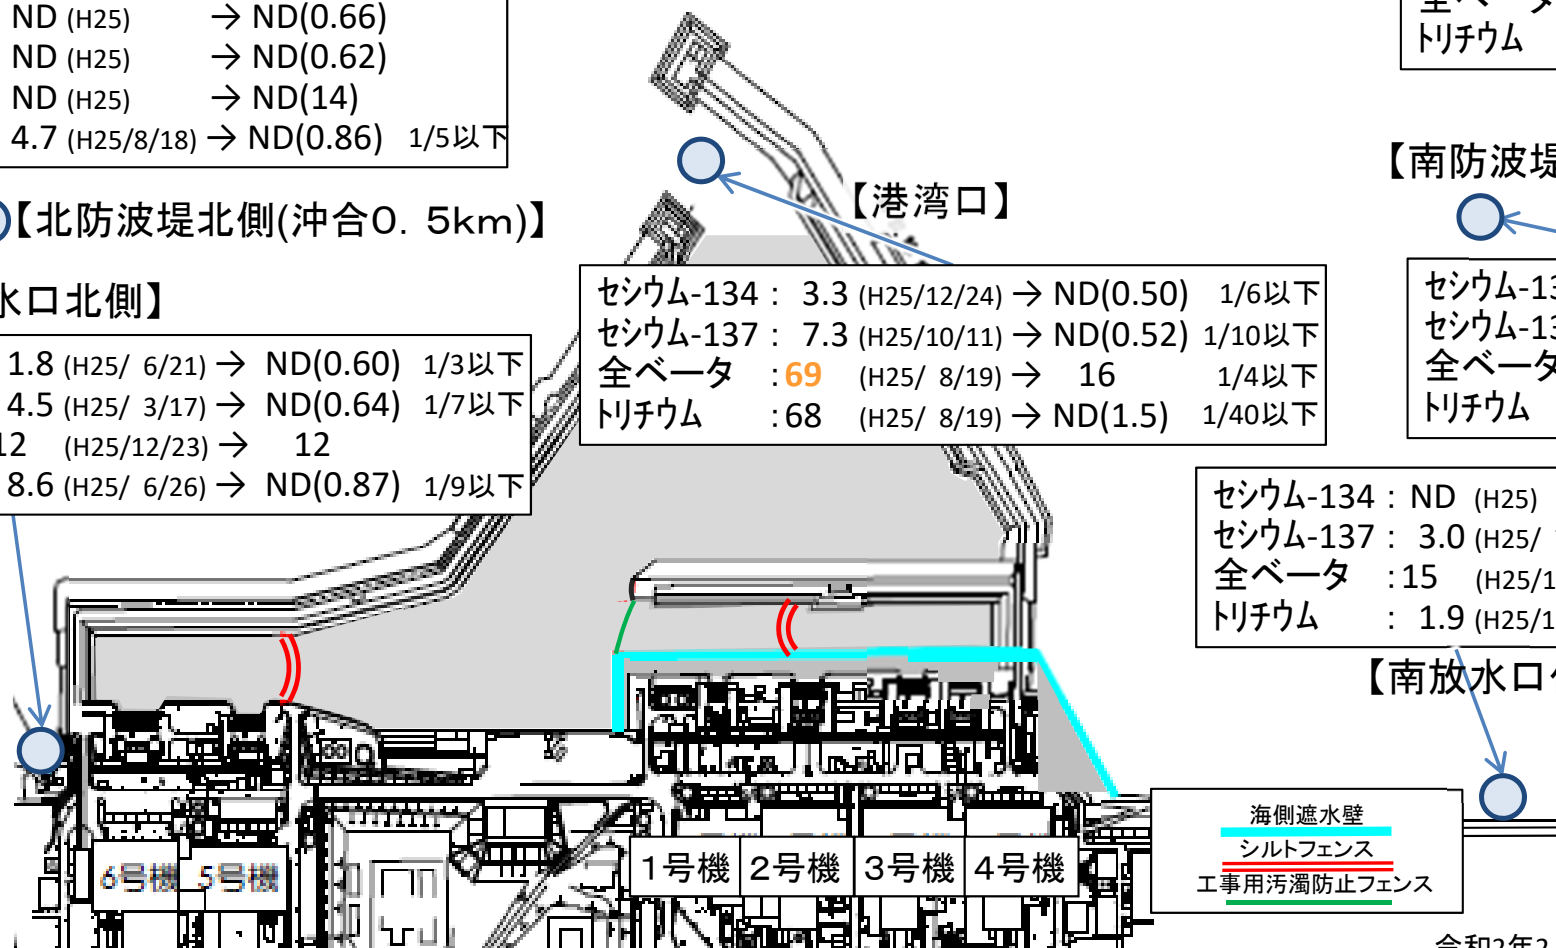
ND (H25) → ND(0.66)
ND (H25) → ND(0.62)
ND (H25) → ND(14)
4.7 (H25/8/18) → ND(0.86) 1/5以下

【北防波堤北側(沖合0．5km)】

水口北側】

1.8 (H25/ 6/21) → ND(0.60) 1/3以下
4.5 (H25/ 3/17) → ND(0.64) 1/7以下
12 (H25/12/23) → 12
8.6 (H25/ 6/26) → ND(0.87) 1/9以下

【港湾口】

セシウム-134： 3.3 (H25/12/24) → ND(0.50) 1/6以下
セシウム-137： 7.3 (H25/10/11) → ND(0.52) 1/10以下
全ベータ ：69 (H25/ 8/19) → 16 1/4以下
トリチウム ：68 (H25/ 8/19) → ND(1.5) 1/40以下

トリチウム

【南防波堤

セシウム-13
セシウム-13
全ベータ
トリチウム

セシウム-134：ND (H25)
セシウム-137： 3.0 (H25/
全ベータ ：15 (H25/1
トリチウム ： 1.9 (H25/1

【南放水口

6号機 5号機

1号機 2号機 3号機 4号機

海側遮水壁
シルトフェンス
工事用汚濁防止フェンス

令和2年2